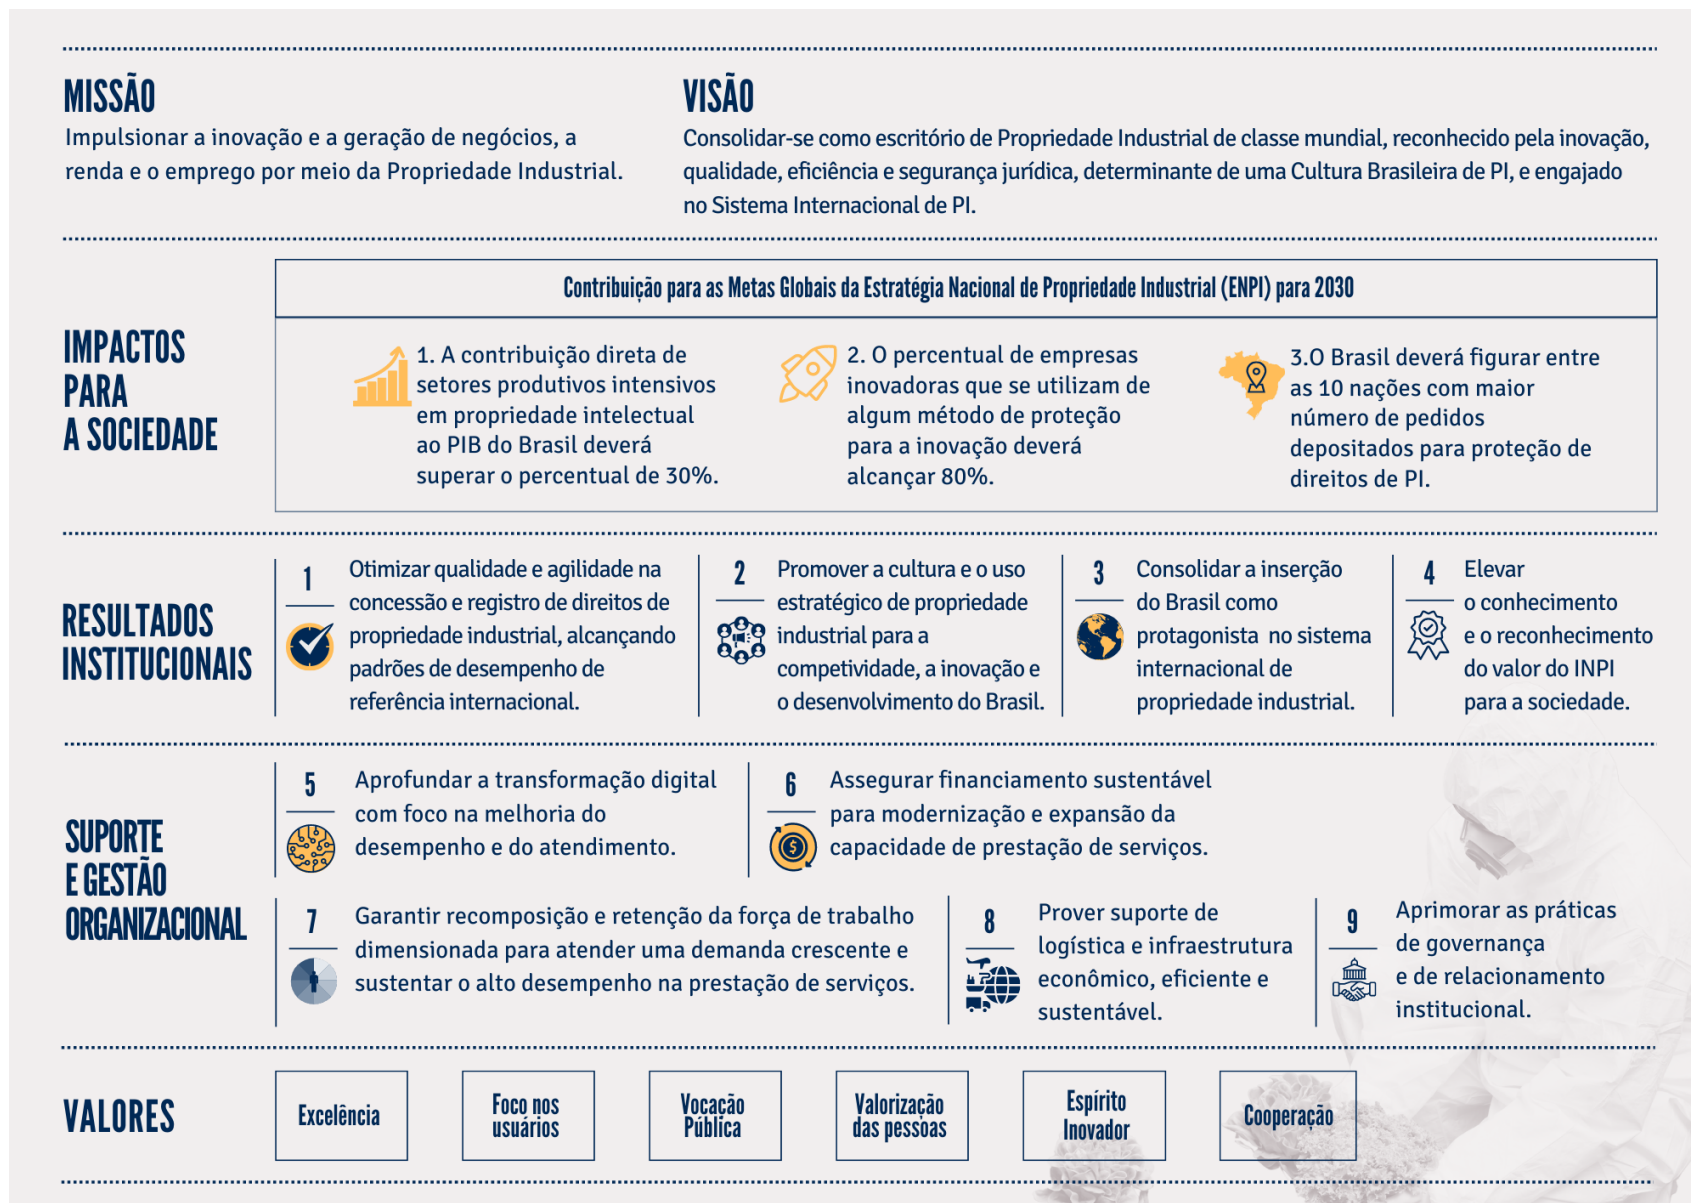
MISSÃO
Impulsionar a inovação e a geração de negócios, a renda e o emprego por meio da Propriedade Industrial.

VISÃO
Consolidar-se como escritório de Propriedade Industrial de classe mundial, reconhecido pela inovação, qualidade, eficiência e segurança jurídica, determinante de uma Cultura Brasileira de PI, e engajado no Sistema Internacional de PI.

IMPACTOS PARA A SOCIEDADE

Contribuição para as Metas Globais da Estratégia Nacional de Propriedade Industrial (ENPI) para 2030

1. A contribuição direta de setores produtivos intensivos em propriedade intelectual ao PIB do Brasil deverá superar o percentual de 30%.

2. O percentual de empresas inovadoras que se utilizam de algum método de proteção para a inovação deverá alcançar 80%.

3.O Brasil deverá figurar entre as 10 nações com maior número de pedidos depositados para proteção de direitos de PI.

RESULTADOS INSTITUCIONAIS

1 Otimizar qualidade e agilidade na concessão e registro de direitos de propriedade industrial, alcançando padrões de desempenho de referência internacional.

2 Promover a cultura e o uso estratégico de propriedade industrial para a competitividade, a inovação e o desenvolvimento do Brasil.

3 Consolidar a inserção do Brasil como protagonista no sistema internacional de propriedade industrial.

4 Elevar o conhecimento e o reconhecimento do valor do INPI para a sociedade.

SUPORTE E GESTÃO ORGANIZACIONAL

5 Aprofundar a transformação digital com foco na melhoria do desempenho e do atendimento.

6 Assegurar financiamento sustentável para modernização e expansão da capacidade de prestação de serviços.

7 Garantir recomposição e retenção da força de trabalho dimensionada para atender uma demanda crescente e sustentar o alto desempenho na prestação de serviços.

8 Prover suporte de logística e infraestrutura econômico, eficiente e sustentável.

9 Aprimorar as práticas de governança e de relacionamento institucional.

VALORES
Excelência
Foco nos usuários
Vocação Pública
Valorização das pessoas
Espírito Inovador
Cooperação